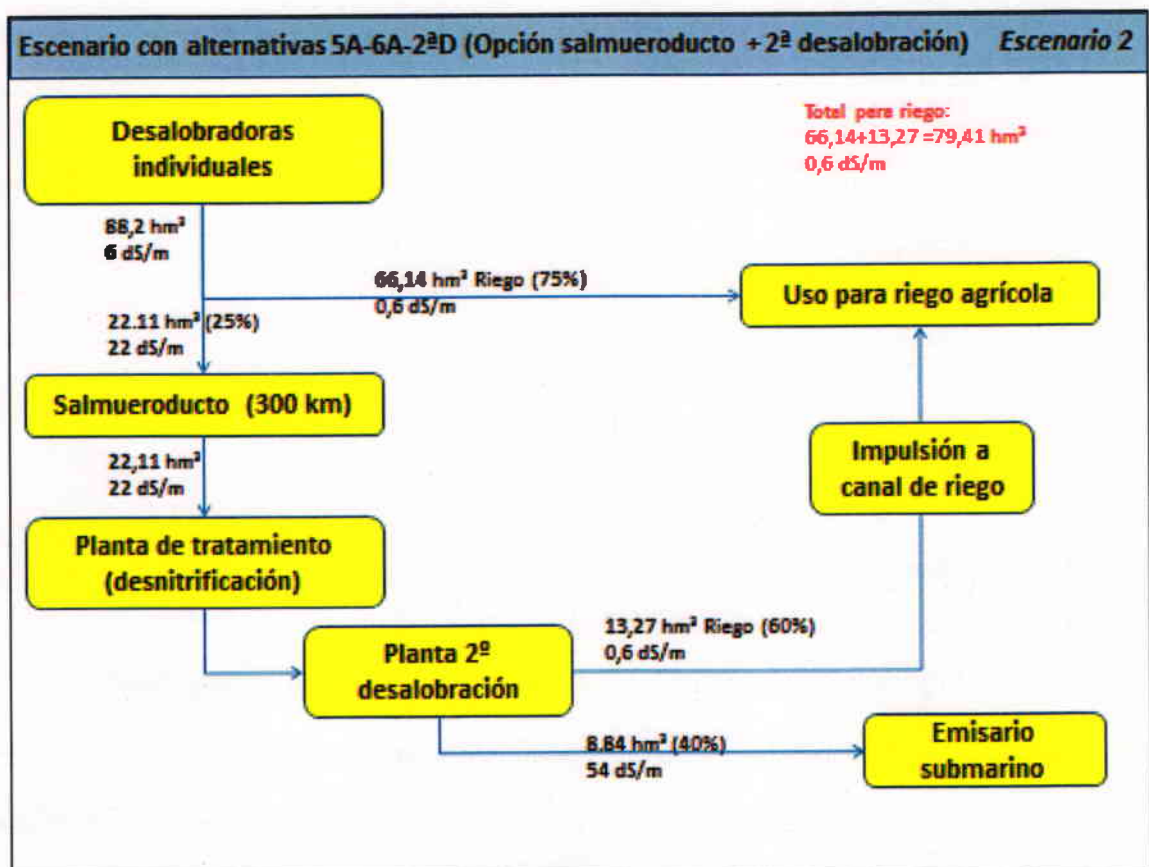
Escenario con alternativas 5A-6A-2ªD (Opción salmueroducto + 2ª desalobración) *Escenario 2*

Desalobradoras individuales

Total para riego: 66,14+13,27 =79,41 hm³ 0,6 dS/m

88,2 hm³
6 dS/m

66,14 hm³ Riego (75%)
0,6 dS/m

Uso para riego agrícola

22.11 hm³ (25%)
22 dS/m

Salmueroducto (300 km)

22,11 hm³
22 dS/m

Impulsión a canal de riego

Planta de tratamiento (desnitrificación)

13,27 hm³ Riego (60%)
0,6 dS/m

Planta 2º desalobración

8,84 hm³ (40%)
54 dS/m

Emisario submarino